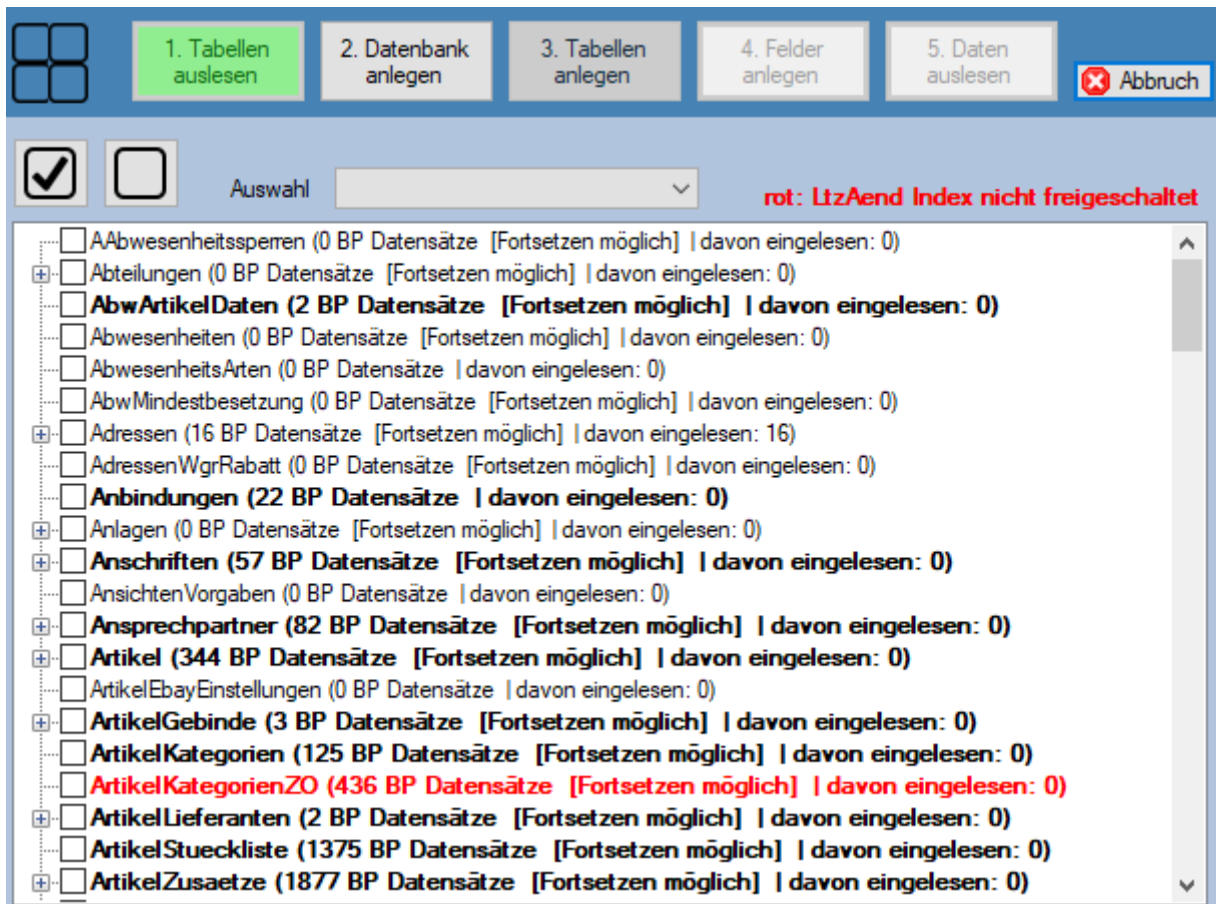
1. Tabellen auslesen
2. Datenbank anlegen
3. Tabellen anlegen
4. Felder anlegen
5. Daten auslesen
Abbruch

Auswahl
rot: LtzAend Index nicht freigeschaltet

AAbwesenheitssperren (0 BP Datensätze [Fortsetzen möglich] | davon eingelesen: 0)
Abteilungen (0 BP Datensätze [Fortsetzen möglich] | davon eingelesen: 0)
AbwArtikelDaten (2 BP Datensätze [Fortsetzen möglich] | davon eingelesen: 0)
Abwesenheiten (0 BP Datensätze [Fortsetzen möglich] | davon eingelesen: 0)
AbwesenheitsArten (0 BP Datensätze | davon eingelesen: 0)
AbwMindestbesetzung (0 BP Datensätze [Fortsetzen möglich] | davon eingelesen: 0)
Adressen (16 BP Datensätze [Fortsetzen möglich] | davon eingelesen: 16)
AdressenWgrRabatt (0 BP Datensätze [Fortsetzen möglich] | davon eingelesen: 0)
Anbindungen (22 BP Datensätze | davon eingelesen: 0)
Anlagen (0 BP Datensätze [Fortsetzen möglich] | davon eingelesen: 0)
Anschriften (57 BP Datensätze [Fortsetzen möglich] | davon eingelesen: 0)
AnsichtenVorgaben (0 BP Datensätze | davon eingelesen: 0)
Ansprechpartner (82 BP Datensätze [Fortsetzen möglich] | davon eingelesen: 0)
Artikel (344 BP Datensätze [Fortsetzen möglich] | davon eingelesen: 0)
ArtikelEbayEinstellungen (0 BP Datensätze | davon eingelesen: 0)
ArtikelGebinde (3 BP Datensätze [Fortsetzen möglich] | davon eingelesen: 0)
ArtikelKategorien (125 BP Datensätze [Fortsetzen möglich] | davon eingelesen: 0)
ArtikelKategorienZO (436 BP Datensätze [Fortsetzen möglich] | davon eingelesen: 0)
ArtikelLieferanten (2 BP Datensätze [Fortsetzen möglich] | davon eingelesen: 0)
ArtikelStueckliste (1375 BP Datensätze [Fortsetzen möglich] | davon eingelesen: 0)
ArtikelZusaetze (1877 BP Datensätze [Fortsetzen möglich] | davon eingelesen: 0)